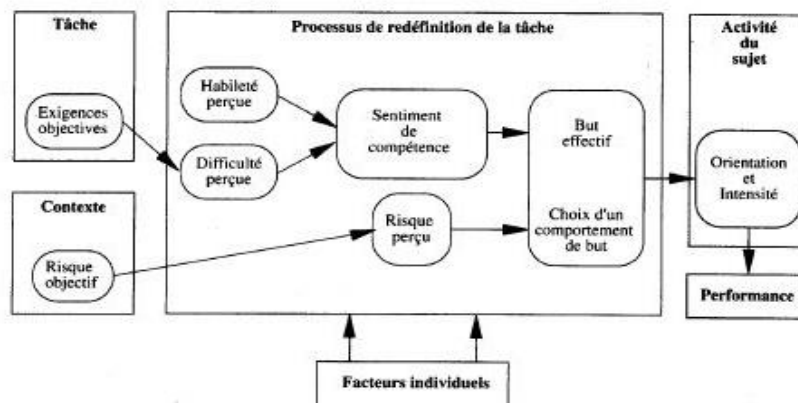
Tâche

Exigences objectives

Contexte

Risque objectif

Processus de redéfinition de la tâche

Habileté perçue

Difficulté perçue

Sentiment de compétence

Risque perçu

But effectif

Choix d'un comportement de but

Activité du sujet

Orientation et Intensité

Performance

Facteurs individuels